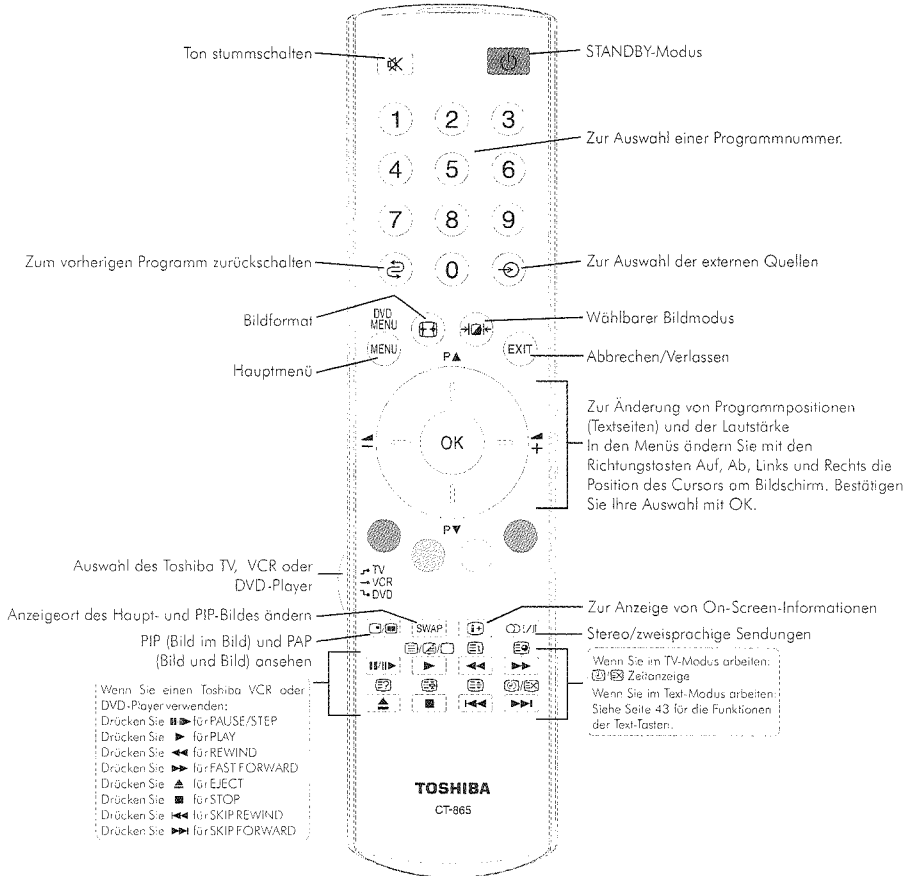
Ton stummschalten

STANDBY-Modus

1 2 3
4 5 6
7 8 9
0

Zur Auswahl einer Programmnummer.

Zum vorherigen Programm zurückschalten

Zur Auswahl der externen Quellen

Bildformat

DVD MENU

Wählbarer Bildmodus

MENU

EXIT

Hauptmenü

Abbrechen/Verlassen

P▲

OK

P▼

Zur Änderung von Programmpositionen (Textseiten) und der Lautstärke
In den Menüs ändern Sie mit den Richtungstasten Auf, Ab, Links und Rechts die Position des Cursors am Bildschirm. Bestätigen Sie Ihre Auswahl mit OK.

Auswahl des Toshiba TV, VCR oder DVD-Player

TV
VCR
DVD

Anzeigeort des Haupt- und PIP-Bildes ändern

SWAP

Zur Anzeige von On-Screen-Informationen

PIP (Bild im Bild) und PAP (Bild und Bild) ansehen

Stereo/zweisprachige Sendungen

Wenn Sie im TV-Modus arbeiten:
Zeitanzeige
Wenn Sie im Text-Modus arbeiten:
Siehe Seite 43 für die Funktionen der Text-Tasten.

Wenn Sie einen Toshiba VCR oder DVD-Player verwenden:
Drücken Sie ▮▶ für PAUSE/STEP
Drücken Sie ▶ für PLAY
Drücken Sie ◀◀ für REWIND
Drücken Sie ▶▶ für FAST FORWARD
Drücken Sie ▲ für EJECT
Drücken Sie ■ für STOP
Drücken Sie ▮◀◀ für SKIP REWIND
Drücken Sie ▶▶▮ für SKIP FORWARD

TOSHIBA
CT-865